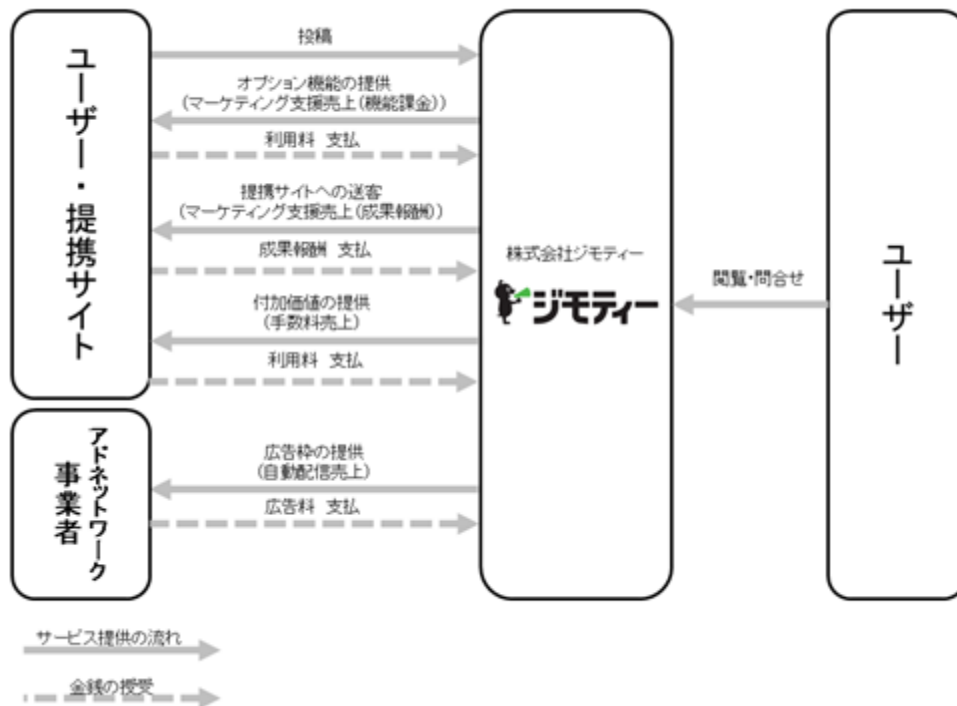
ユーザー・提携サイト

投稿

オプション機能の提供
(マーケティング支援売上(機能課金))

利用料 支払

提携サイトへの送客
(マーケティング支援売上(成果報酬))

成果報酬 支払

付加価値の提供
(手数料売上)

利用料 支払

アドネットワーク事業者

広告枠の提供
(自動配信売上)

広告料 支払

株式会社ジモティー

ジモティー

閲覧・問合せ

ユーザー

サービス提供の流れ

金銭の授受